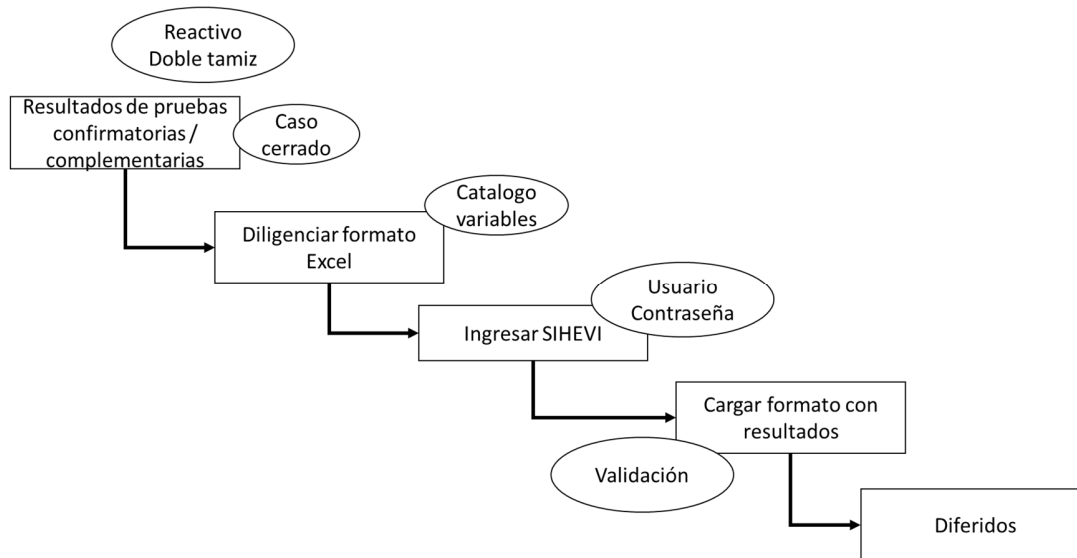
Reactivo
Doble tamiz

Resultados de pruebas confirmatorias / complementarias

Caso cerrado

Catalogo variables

Diligenciar formato Excel

Usuario
Contraseña

Ingresar SIHEVI

Cargar formato con resultados

Validación

Diferidos